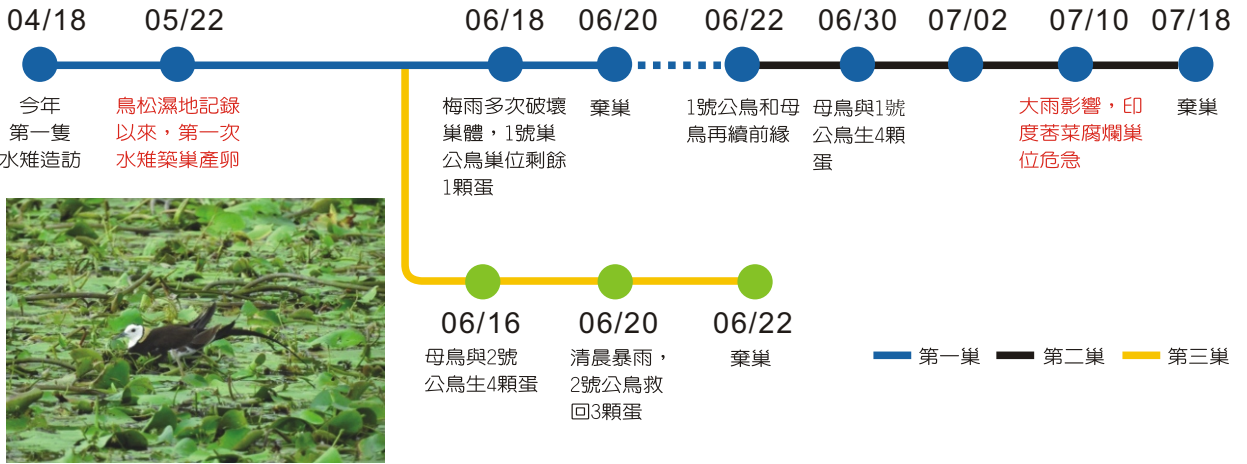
04/18

今年第一隻水雉造訪

05/22

鳥松濕地記錄以來，第一次水雉築巢產卵

06/18

梅雨多次破壞巢體，1號巢公鳥巢位剩餘1顆蛋

06/20

棄巢

06/22

1號公鳥和母鳥再續前緣

06/30

母鳥與1號公鳥生4顆蛋

07/02

07/10

大雨影響，印度荇菜腐爛巢位危急

07/18

棄巢

06/16

母鳥與2號公鳥生4顆蛋

06/20

清晨暴雨，2號公鳥救回3顆蛋

06/22

棄巢

第一巢 第二巢 第三巢